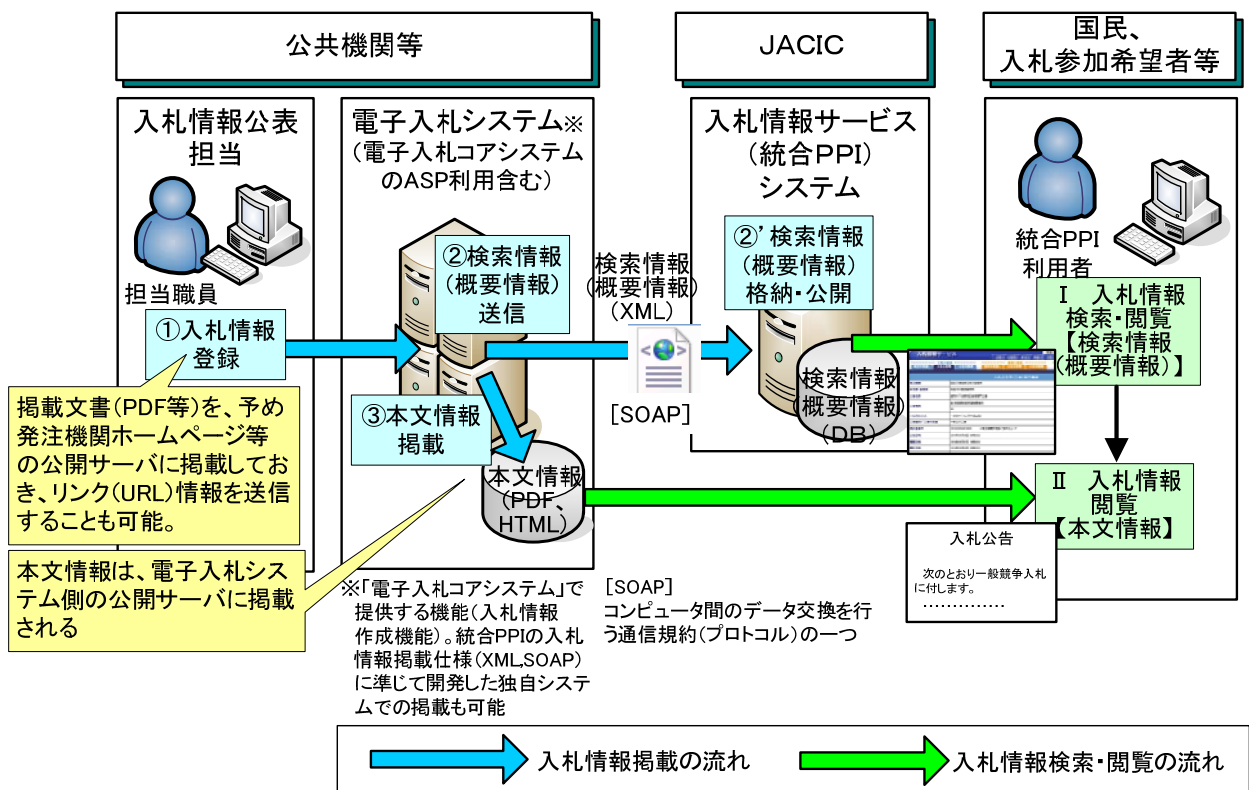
公共機関等

JACIC

国民、
入札参加希望者等

入札情報公表
担当

担当職員

①入札情報
登録

掲載文書（PDF等）を、予め発注機関ホームページ等の公開サーバに掲載しておき、リンク（URL）情報を送信することも可能。

本文情報は、電子入札システム側の公開サーバに掲載される

電子入札システム※
（電子入札コアシステムのASP利用含む）

②検索情報
（概要情報）
送信

③本文情報
掲載

本文情報
（PDF、
HTML）

※「電子入札コアシステム」で提供する機能（入札情報作成機能）。統合PPIの入札情報掲載仕様（XML,SOAP）に準じて開発した独自システムでの掲載も可能

検索情報
（概要情報）
（XML）

［SOAP］

［SOAP］
コンピュータ間のデータ交換を行う通信規約（プロトコル）の一つ

入札情報サービス
（統合PPI）
システム

②'検索情報
（概要情報）
格納・公開

検索情報
（概要情報）
（DB）

統合PPI
利用者

Ⅰ　入札情報
検索・閲覧
【検索情報
（概要情報）】

Ⅱ　入札情報
閲覧
【本文情報】

入札公告

次のとおり一般競争入札に付します。
……………

入札情報掲載の流れ

入札情報検索・閲覧の流れ